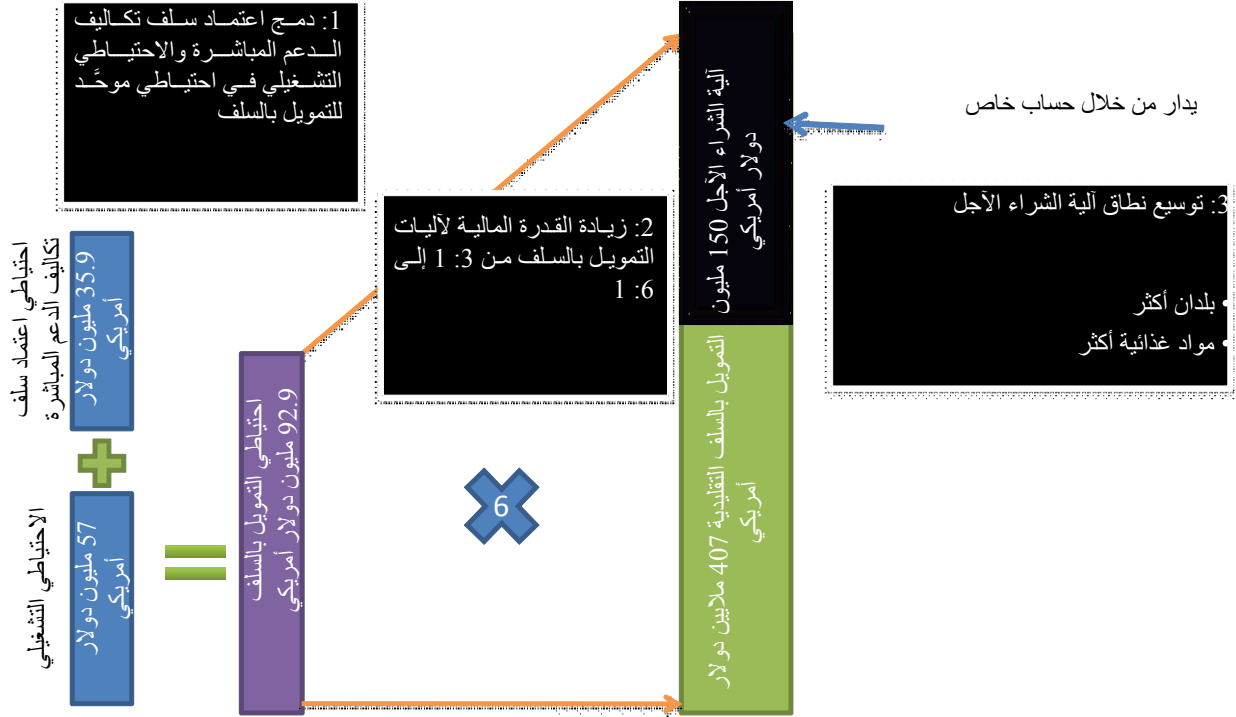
1: دمج اعتماد سلف تكاليف الدعم المباشرة والاحتياطي التشغيلي في احتياطي موحَّد للتمويل بالسلف

آلية الشراء الآجل 150 مليون دولار أمريكي

يدار من خلال حساب خاص

3: توسيع نطاق آلية الشراء الآجل

• بلدان أكثر
• مواد غذائية أكثر

2: زيادة القدرة المالية لآليات التمويل بالسلف من 3: 1 إلى 6: 1

احتياطي اعتماد سلف تكاليف الدعم المباشرة

35.9 مليون دولار أمريكي

الاحتياطي التشغيلي

57 مليون دولار أمريكي

احتياطي التمويل بالسلف 92.9 مليون دولار أمريكي

6

التمويل بالسلف التقليدية 407 ملايين دولار أمريكي